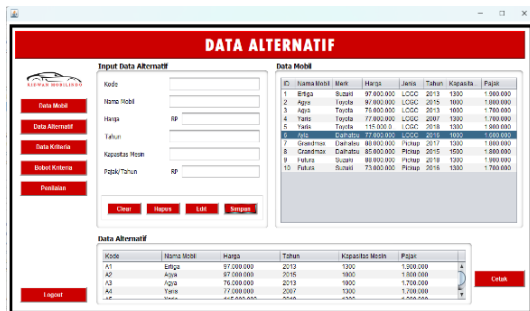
DATA ALTERNATIF

KIRWAN MOBILINDO

Data Mobil

Data Alternatif

Data Kriteria

Bobot Kriteria

Penilaian

Logout

Input Data Alternatif

Kode

Nama Mobil

Harga RP

Tahun

Kapasitas Mesin

Pajak/Tahun RP

Clear Hapus Edit Simpan

Data Mobil

| ID | Nama Mobil | Merk | Harga | Jenis | Tahun | Kapasita | Pajak |
|---|---|---|---|---|---|---|---|
| 1 | Ertiga | Suzuki | 97.000.000 | LCGC | 2013 | 1300 | 1.800.000 |
| 2 | Agya | Toyota | 97.000.000 | LCGC | 2015 | 1000 | 1.800.000 |
| 3 | Agya | Toyota | 76.000.000 | LCGC | 2013 | 1000 | 1.700.000 |
| 4 | Yaris | Toyota | 77.000.000 | LCGC | 2007 | 1300 | 1.700.000 |
| 5 | Yaris | Toyota | 115.000.0 | LCGC | 2018 | 1300 | 1.900.000 |
| 6 | Ayla | Daihatsu | 77.000.000 | LCGC | 2016 | 1000 | 1.600.000 |
| 7 | Grandmax | Daihatsu | 80.000.000 | Pickup | 2017 | 1300 | 1.600.000 |
| 8 | Grandmax | Daihatsu | 85.000.000 | Pickup | 2015 | 1500 | 1.800.000 |
| 9 | Futura | Suzuki | 90.000.000 | Pickup | 2018 | 1300 | 1.900.000 |
| 10 | Futura | Suzuki | 73.000.000 | Pickup | 2016 | 1300 | 1.700.000 |

Data Alternatif

| Kode | Nama Mobil | Harga | Tahun | Kapasitas Mesin | Pajak |
|---|---|---|---|---|---|
| A1 | Ertiga | 97.000.000 | 2013 | 1300 | 1.800.000 |
| A2 | Agya | 97.000.000 | 2015 | 1000 | 1.800.000 |
| A3 | Agya | 76.000.000 | 2013 | 1000 | 1.700.000 |
| A4 | Yaris | 77.000.000 | 2007 | 1300 | 1.700.000 |
| A5 | Yaris | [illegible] | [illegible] | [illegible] | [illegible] |

Cetak